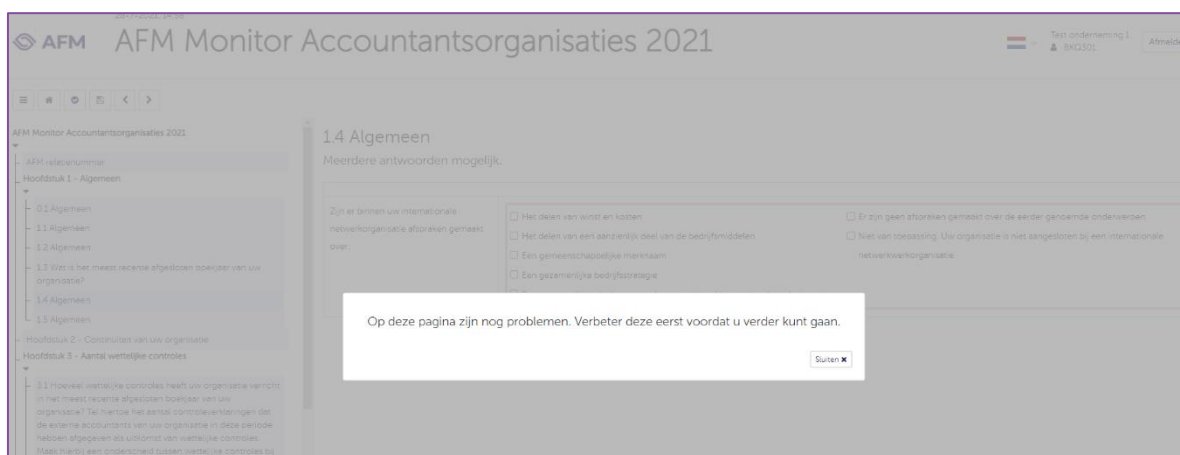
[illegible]

AFM AFM Monitor Accountantsorganisaties 2021

Test onderneming 1
BKQ301

Afmeld

AFM Monitor Accountantsorganisaties 2021

AFM-relatienummer

Hoofdstuk 1 - Algemeen

0.1 Algemeen

1.1 Algemeen

1.2 Algemeen

1.3 Wat is het meest recente afgesloten boekjaar van uw organisatie?

1.4 Algemeen

1.5 Algemeen

Hoofdstuk 2 - Continuïteit van uw organisatie

Hoofdstuk 3 - Aantal wettelijke controles

3.1 Hoeveel wettelijke controles heeft uw organisatie verricht in het meest recente afgesloten boekjaar van uw organisatie? Tel hiervoor het aantal controleverklaringen dat de externe accountants van uw organisatie in deze periode hebben afgegeven als uitkomst van wettelijke controles. Maak hierbij een onderscheid tussen wettelijke controles bij

1.4 Algemeen

Meerdere antwoorden mogelijk.

Zijn er binnen uw internationale netwerkorganisatie afspraken gemaakt over:

Het delen van winst en kosten

Het delen van een aanzienlijk deel van de bedrijfsmiddelen

Een gemeenschappelijke merknaam

Een gezamenlijke bedrijfsstrategie

Er zijn geen afspraken gemaakt over de eerder genoemde onderwerpen

Niet van toepassing. Uw organisatie is niet aangesloten bij een internationale netwerkorganisatie

Op deze pagina zijn nog problemen. Verbeter deze eerst voordat u verder kunt gaan.

Sluiten ✖